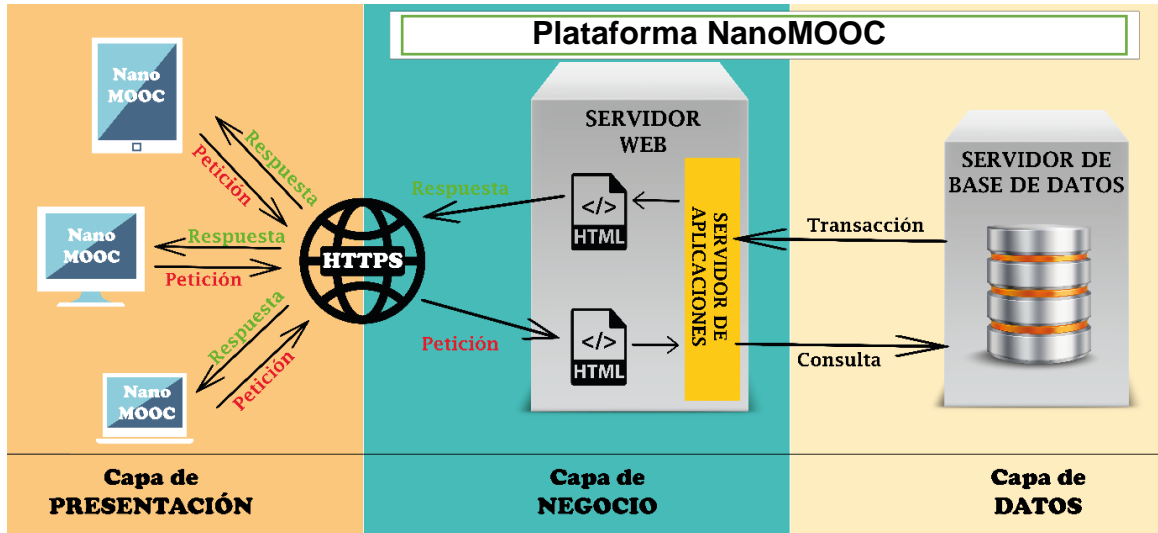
Plataforma NanoMOOC

Nano MOOC

Respuesta

Petición

Nano MOOC

Respuesta

Petición

Nano MOOC

Respuesta

Petición

HTTPS

Respuesta

Petición

SERVIDOR WEB

</>
HTML

</>
HTML

SERVIDOR DE APLICACIONES

Transacción

Consulta

SERVIDOR DE BASE DE DATOS

Capa de PRESENTACIÓN

Capa de NEGOCIO

Capa de DATOS